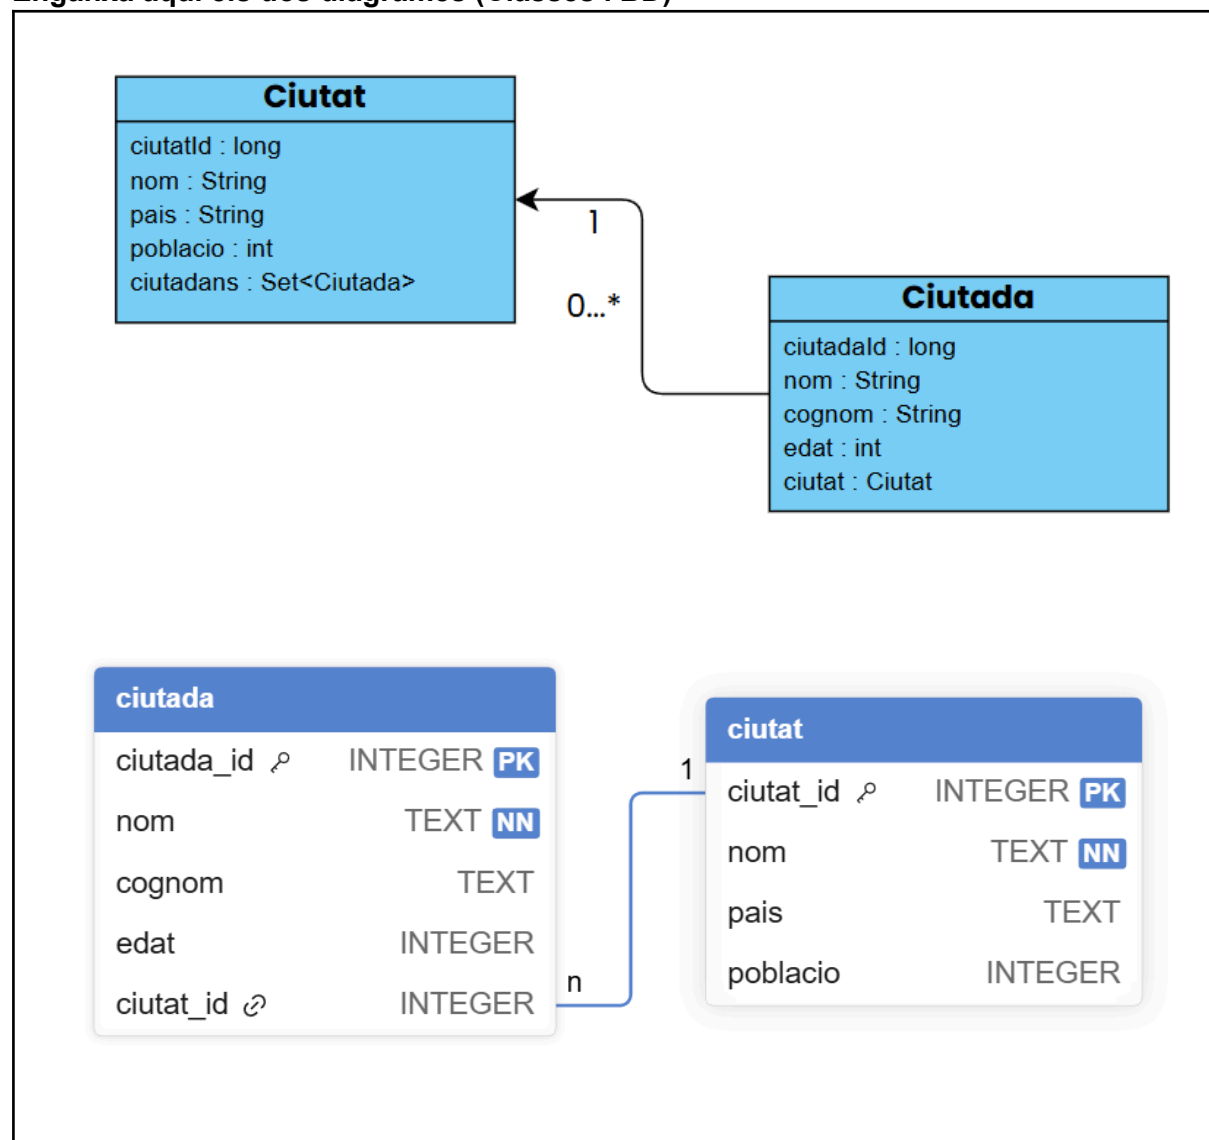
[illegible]

Ciutat
ciutatId : long
nom : String
pais : String
poblacio : int
ciutadans : Set<Ciutada>

1

0...*

Ciutada
ciutadaId : long
nom : String
cognom : String
edat : int
ciutat : Ciutat

ciutada

| ciutada_id | INTEGER PK |
|---|---|
| nom | TEXT NN |
| cognom | TEXT |
| edat | INTEGER |
| ciutat_id | INTEGER |

1

n

ciutat

| ciutat_id | INTEGER PK |
|---|---|
| nom | TEXT NN |
| pais | TEXT |
| poblacio | INTEGER |